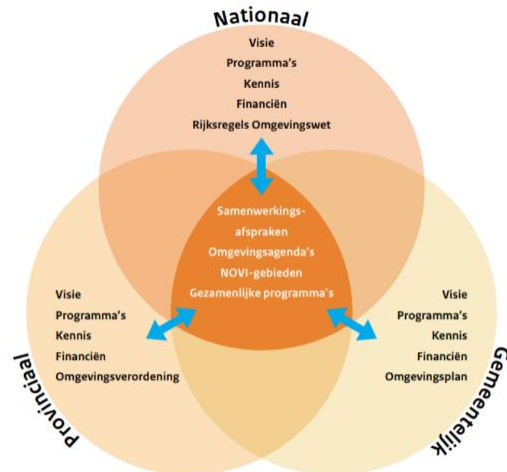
Nationaal

Visie
Programma's
Kennis
Financiën
Rijksregels Omgevingswet

Samenwerkingsafspraken
Omgevingsagenda's
NOVI-gebieden
Gezamenlijke programma's

Visie
Programma's
Kennis
Financiën
Omgevingsverordening

Provinciaal

Visie
Programma's
Kennis
Financiën
Omgevingsplan

Gemeentelijk